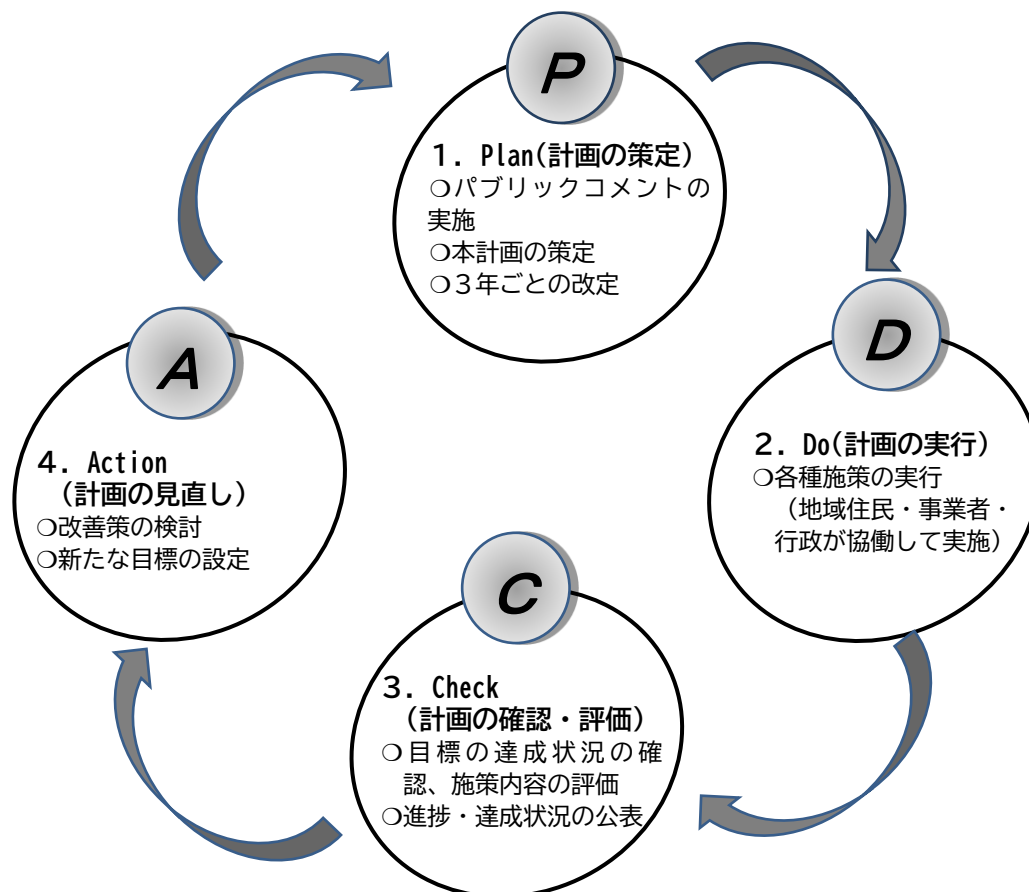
P

1. Plan(計画の策定)
○パブリックコメントの実施
○本計画の策定
○3年ごとの改定

D

2. Do(計画の実行)
○各種施策の実行
(地域住民・事業者・行政が協働して実施)

C

3. Check
(計画の確認・評価)
○目標の達成状況の確認、施策内容の評価
○進捗・達成状況の公表

A

4. Action
(計画の見直し)
○改善策の検討
○新たな目標の設定